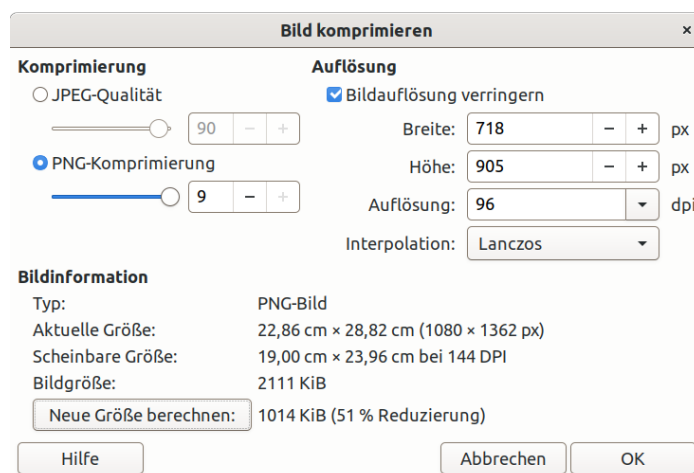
Bild komprimieren ×

Komprimierung
JPEG-Qualität
90 − +
PNG-Komprimierung
9 − +

Auflösung
Bildauflösung verringern
Breite: 718 − + px
Höhe: 905 − + px
Auflösung: 96 dpi
Interpolation: Lanczos

Bildinformation
Typ: PNG-Bild
Aktuelle Größe: 22,86 cm × 28,82 cm (1080 × 1362 px)
Scheinbare Größe: 19,00 cm × 23,96 cm bei 144 DPI
Bildgröße: 2111 KiB
Neue Größe berechnen: 1014 KiB (51 % Reduzierung)

Hilfe
Abbrechen
OK